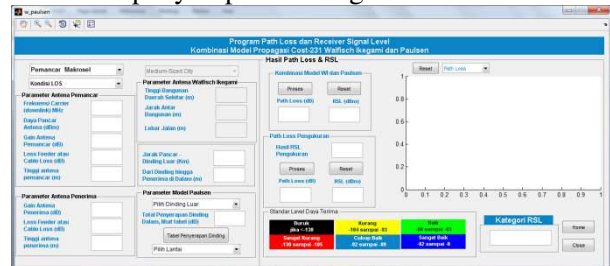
w_paulsen

Program Path Loss and Receiver Signal Level
Kombinasi Model Propagasi Cost-231 Walfisch Ikegami dan Paulsen

Pemancar Makrosel
Kondisi LOS
Medium Sized City

Parameter Antena Pemancar
Frekuensi Carrier (downlink) MHz
Daya Pancar Antena (dBm)
Gain Antena Pemancar (dB)
Loss Feeder atau Cable Loss (dB)
Tinggi antena pemancar (m)

Parameter Antena Walfisch Ikegami
Tinggi Bangunan Sekitar (m)
Jarak Antar Bangunan (m)
Lebar Jalan (m)

Jarak Pancar - Dinding Luar (Km)
Dari Dinding hingga Penerima di Dalam (m)

Parameter Antena Penerima
Gain Antena Penerima (dB)
Loss Feeder atau Cable Loss (dB)
Tinggi antena penerima (m)

Parameter Model Paulsen
Pilih Dinding Luar
Total Penyerapan Dinding Dalam, lihat tabel (dB)
Tabel Penyerapan Dinding
Pilih Lantai

Hasil Path Loss & RSL
Kombinasi Model WI dan Paulsen
Proses
Reset
Path Loss (dB)
RSL (dBm)

Path Loss Pengukuran
Hasil RSL Pengukuran
Proses
Reset
Path Loss (dB)
RSL (dBm)

Reset
Path Loss

1
0.8
0.6
0.4
0.2
0
0 0.1 0.2 0.3 0.4 0.5 0.6 0.7 0.8 0.9 1

Standar Level Daya Terima
Buruk jika < -136
Kurang -104 sampai -93
Baik -80 sampai -63
Sangat Kurang -136 sampai -105
Cukup Baik -92 sampai -81
Sangat Baik -62 sampai 0

Kategori RSL
Home
Close